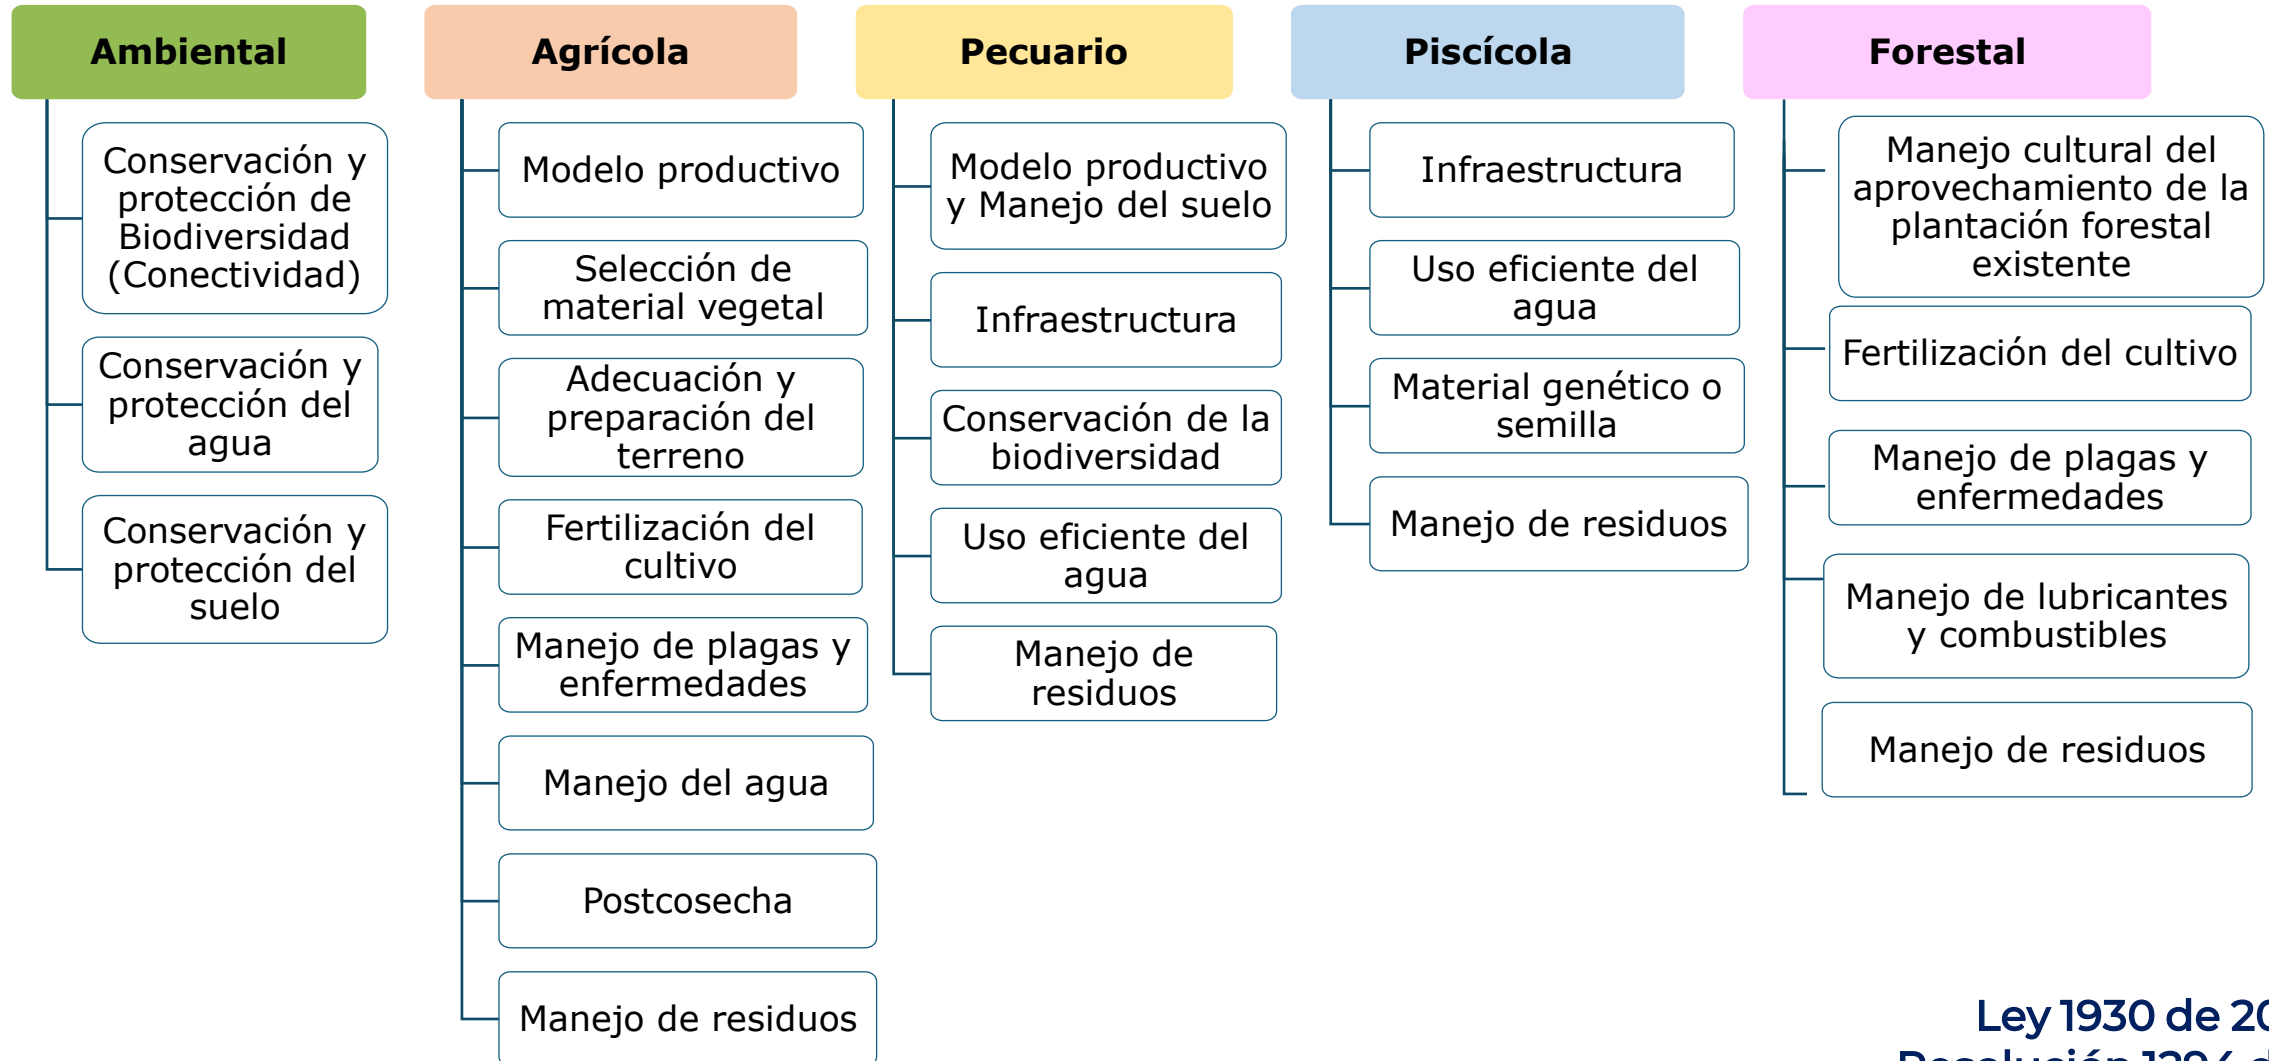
Ambiental

Conservación y protección de Biodiversidad (Conectividad)

Conservación y protección del agua

Conservación y protección del suelo

Agrícola

Modelo productivo

Selección de material vegetal

Adecuación y preparación del terreno

Fertilización del cultivo

Manejo de plagas y enfermedades

Manejo del agua

Postcosecha

Manejo de residuos

Pecuario

Modelo productivo y Manejo del suelo

Infraestructura

Conservación de la biodiversidad

Uso eficiente del agua

Manejo de residuos

Piscícola

Infraestructura

Uso eficiente del agua

Material genético o semilla

Manejo de residuos

Forestal

Manejo cultural del aprovechamiento de la plantación forestal existente

Fertilización del cultivo

Manejo de plagas y enfermedades

Manejo de lubricantes y combustibles

Manejo de residuos

Ley 1930 de 2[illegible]
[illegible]